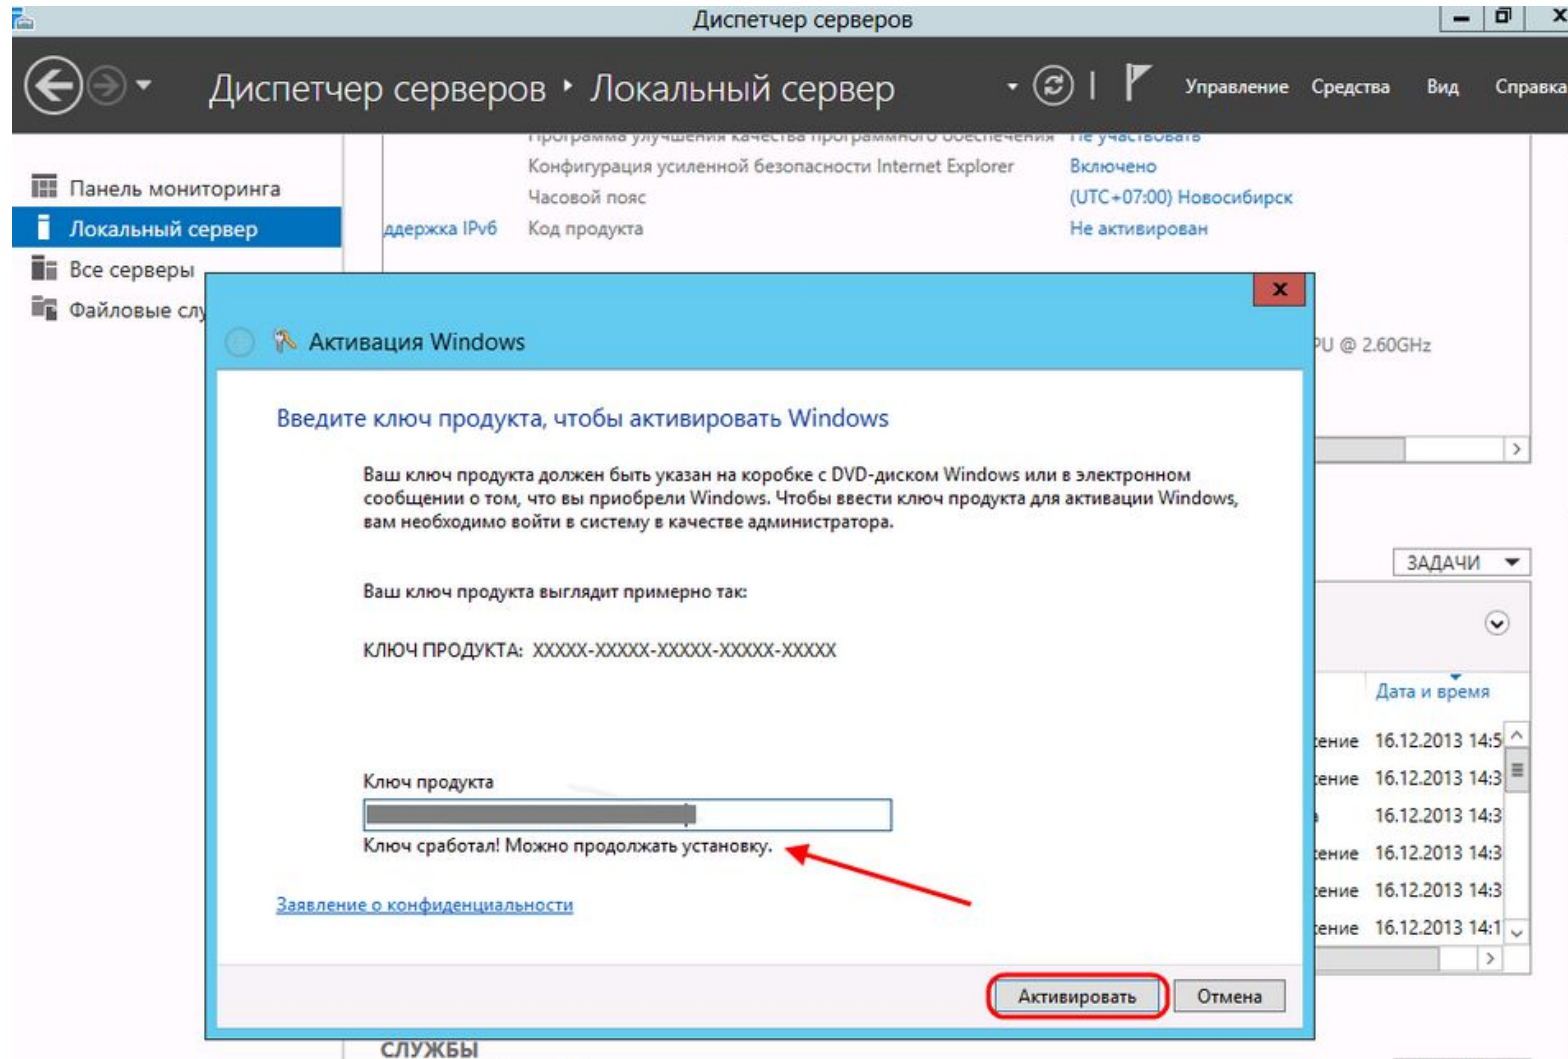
Диспетчер серверов

Диспетчер серверов ‣ Локальный сервер

Управление Средства Вид Справка

Программа улучшения качества программного обеспечения Не участвовать
Конфигурация усиленной безопасности Internet Explorer Включено
Часовой пояс (UTC+07:00) Новосибирск
ддержка IPv6 Код продукта Не активирован

Панель мониторинга
Локальный сервер
Все серверы
Файловые слу

PU @ 2.60GHz

Активация Windows

Введите ключ продукта, чтобы активировать Windows

Ваш ключ продукта должен быть указан на коробке с DVD-диском Windows или в электронном сообщении о том, что вы приобрели Windows. Чтобы ввести ключ продукта для активации Windows, вам необходимо войти в систему в качестве администратора.

Ваш ключ продукта выглядит примерно так:

КЛЮЧ ПРОДУКТА: XXXXX-XXXXX-XXXXX-XXXXX-XXXXX

Ключ продукта

Ключ сработал! Можно продолжать установку.

Заявление о конфиденциальности

Активировать Отмена

ЗАДАЧИ

Дата и время
ение 16.12.2013 14:5
ение 16.12.2013 14:3
16.12.2013 14:3
ение 16.12.2013 14:3
ение 16.12.2013 14:3
ение 16.12.2013 14:1

СЛУЖБЫ